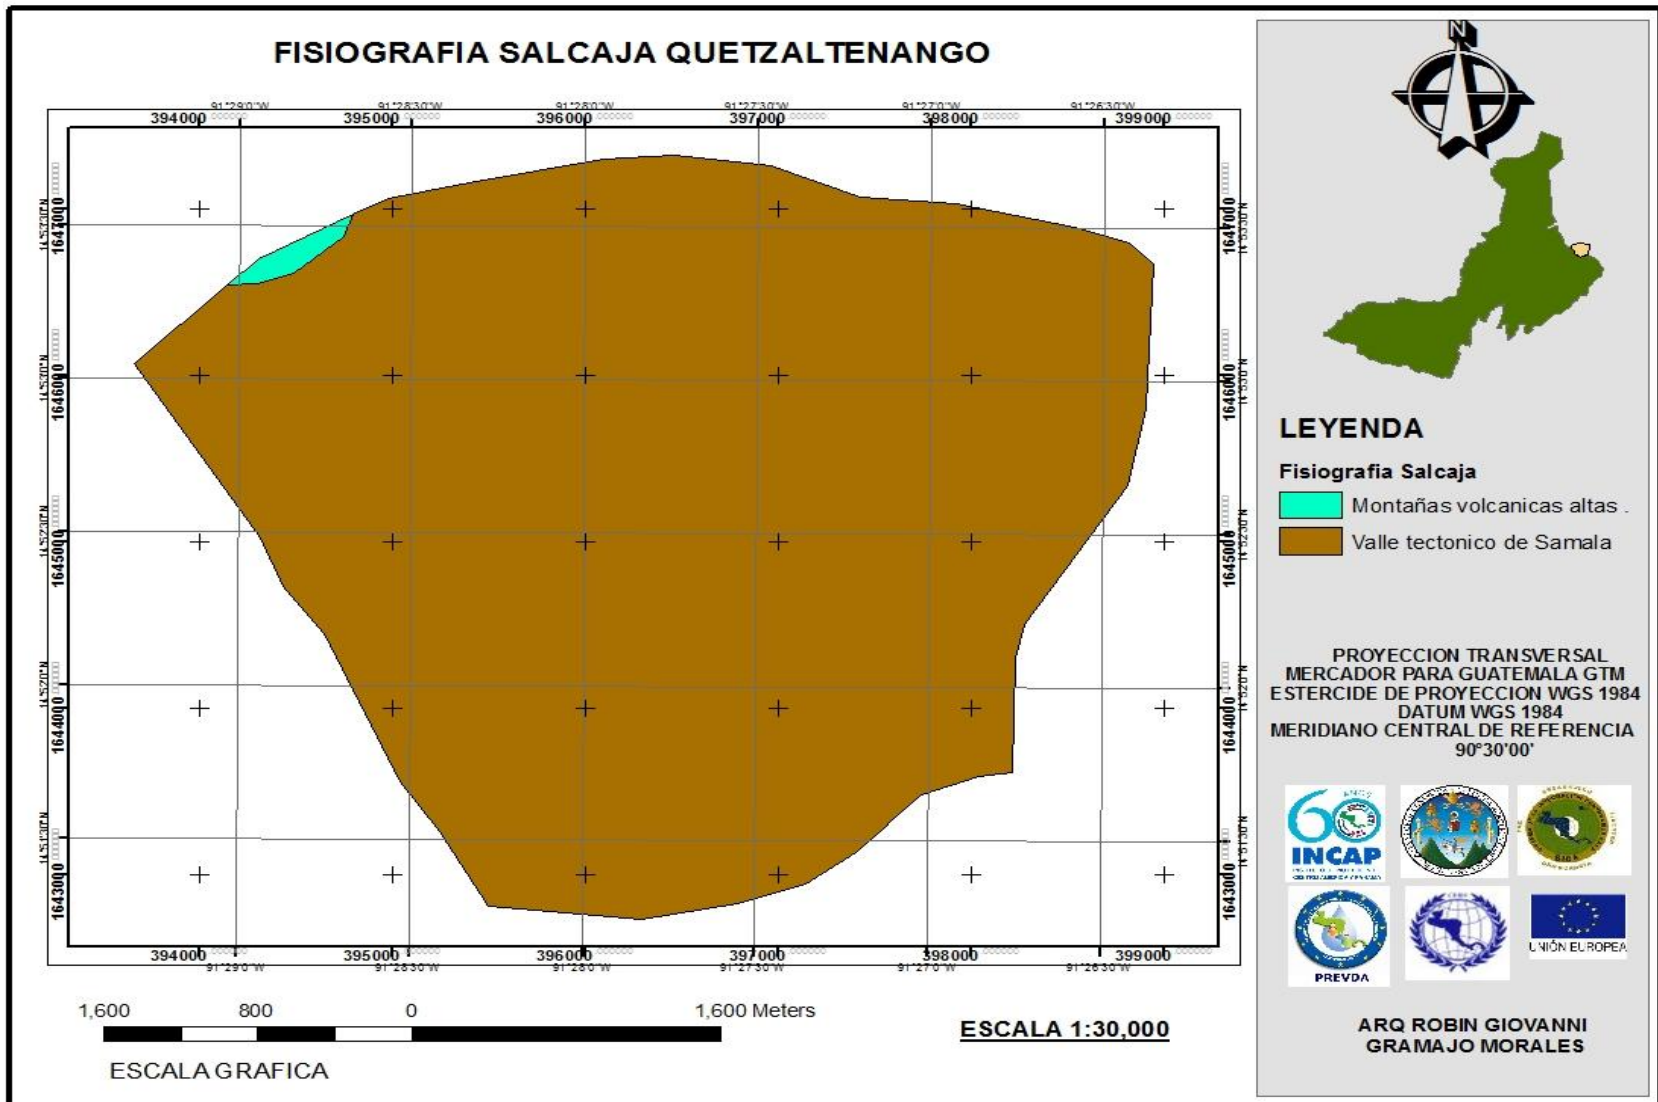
FISIOGRAFIA SALCAJA QUETZALTENANGO

91°29'0"W 91°28'30"W 91°28'0"W 91°27'30"W 91°27'0"W 91°26'30"W

394000 395000 396000 397000 398000 399000

1647000 1646000 1645000 1644000 1643000

1647000 1646000 1645000 1644000 1643000

394000 395000 396000 397000 398000 399000

91°29'0"W 91°28'30"W 91°28'0"W 91°27'30"W 91°27'0"W 91°26'30"W

N

LEYENDA

Fisiografia Salcaja

Montañas volcanicas altas .

Valle tectonico de Samala

PROYECCION TRANSVERSAL MERCADOR PARA GUATEMALA GTM ESTERCIDE DE PROYECCION WGS 1984 DATUM WGS 1984 MERIDIANO CENTRAL DE REFERENCIA 90°30'00'

INCAP

PREVDA

UNIÓN EUROPEA

1,600 800 0 1,600 Meters

ESCALA GRAFICA

ESCALA 1:30,000

ARQ ROBIN GIOVANNI GRAMAJO MORALES